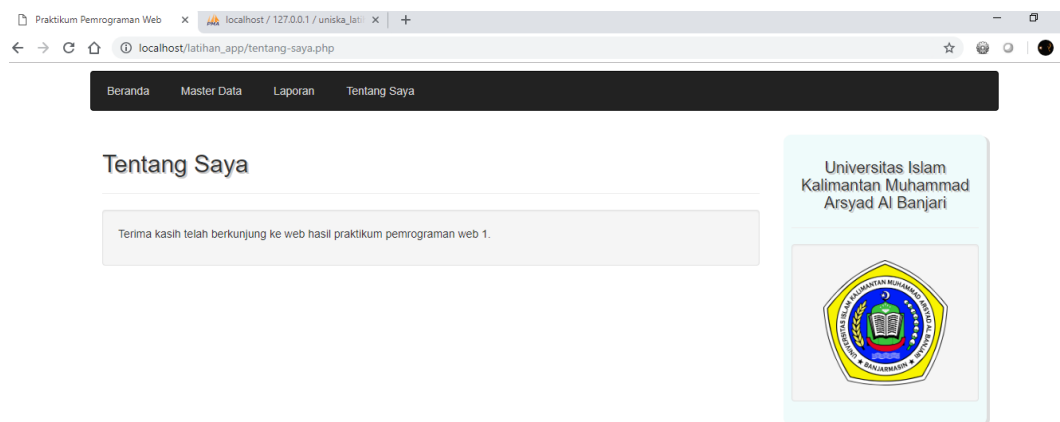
Praktikum Pemrograman Web ×
localhost / 127.0.0.1 / uniska_lati ×
+

localhost/latihan_app/tentang-saya.php

Beranda
Master Data
Laporan
Tentang Saya

Tentang Saya

Terima kasih telah berkunjung ke web hasil praktikum pemrograman web 1.

Universitas Islam Kalimantan Muhammad Arsyad Al Banjari

UNIVERSITAS ISLAM KALIMANTAN MUHAMMAD ARSYAD AL BANJARI
BANJARMASIN